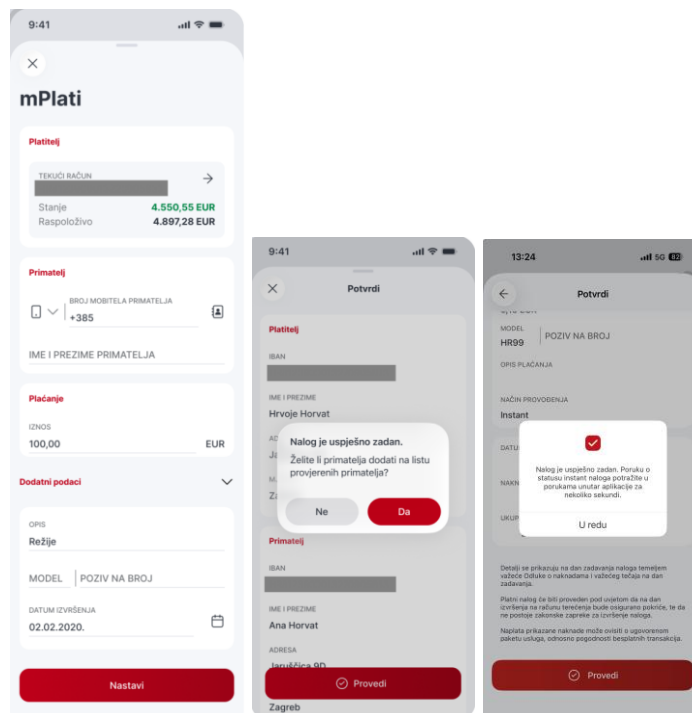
9:41

mPlati

Platitelj

TEKUĆI RAČUN
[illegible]

Stanje 4.550,55 EUR
Raspoloživo 4.897,28 EUR

Primatelj

BROJ MOBITELA PRIMATELJA
+385

IME I PREZIME PRIMATELJA

Plaćanje

IZNOS
100,00 EUR

Dodatni podaci

OPIS
Režije

MODEL POZIV NA BROJ

DATUM IZVRŠENJA
02.02.2020.

Nastavi

9:41

Potvrdi

Platitelj

IBAN
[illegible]

IME I PREZIME
Hrvoje Horvat

AD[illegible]
Ja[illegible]

M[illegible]
Za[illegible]

Nalog je uspješno zadan.
Želite li primatelja dodati na listu provjerenih primatelja?

Ne Da

Primatelj

IBAN
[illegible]

IME I PREZIME
Ana Horvat

ADRESA
Jaruščica 9D

Zagreb

Provedi

13:24 5G 82

Potvrdi

MODEL
HR99 POZIV NA BROJ

OPIS PLAĆANJA

NAČIN PROVOĐENJA
Instant

DATU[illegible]

NAKN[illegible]

UKUP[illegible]

Nalog je uspješno zadan. Poruku o statusu instant naloga potražite u porukama unutar aplikacije za nekoliko sekundi.

U redu

Detalji se prikazuju na dan zadavanja naloga temeljem važeće Odluke o naknadama i važećeg tečaja na dan zadavanja.

Platni nalog će biti proveden pod uvjetom da na dan izvršenja na računu terećenja bude osigurano pokriće, te da ne postoje zakonske zapreke za izvršenje naloga.

Naplata prikazane naknade može ovisiti o ugovorenom paketu usluga, odnosno pogodnosti besplatnih transakcija.

Provedi